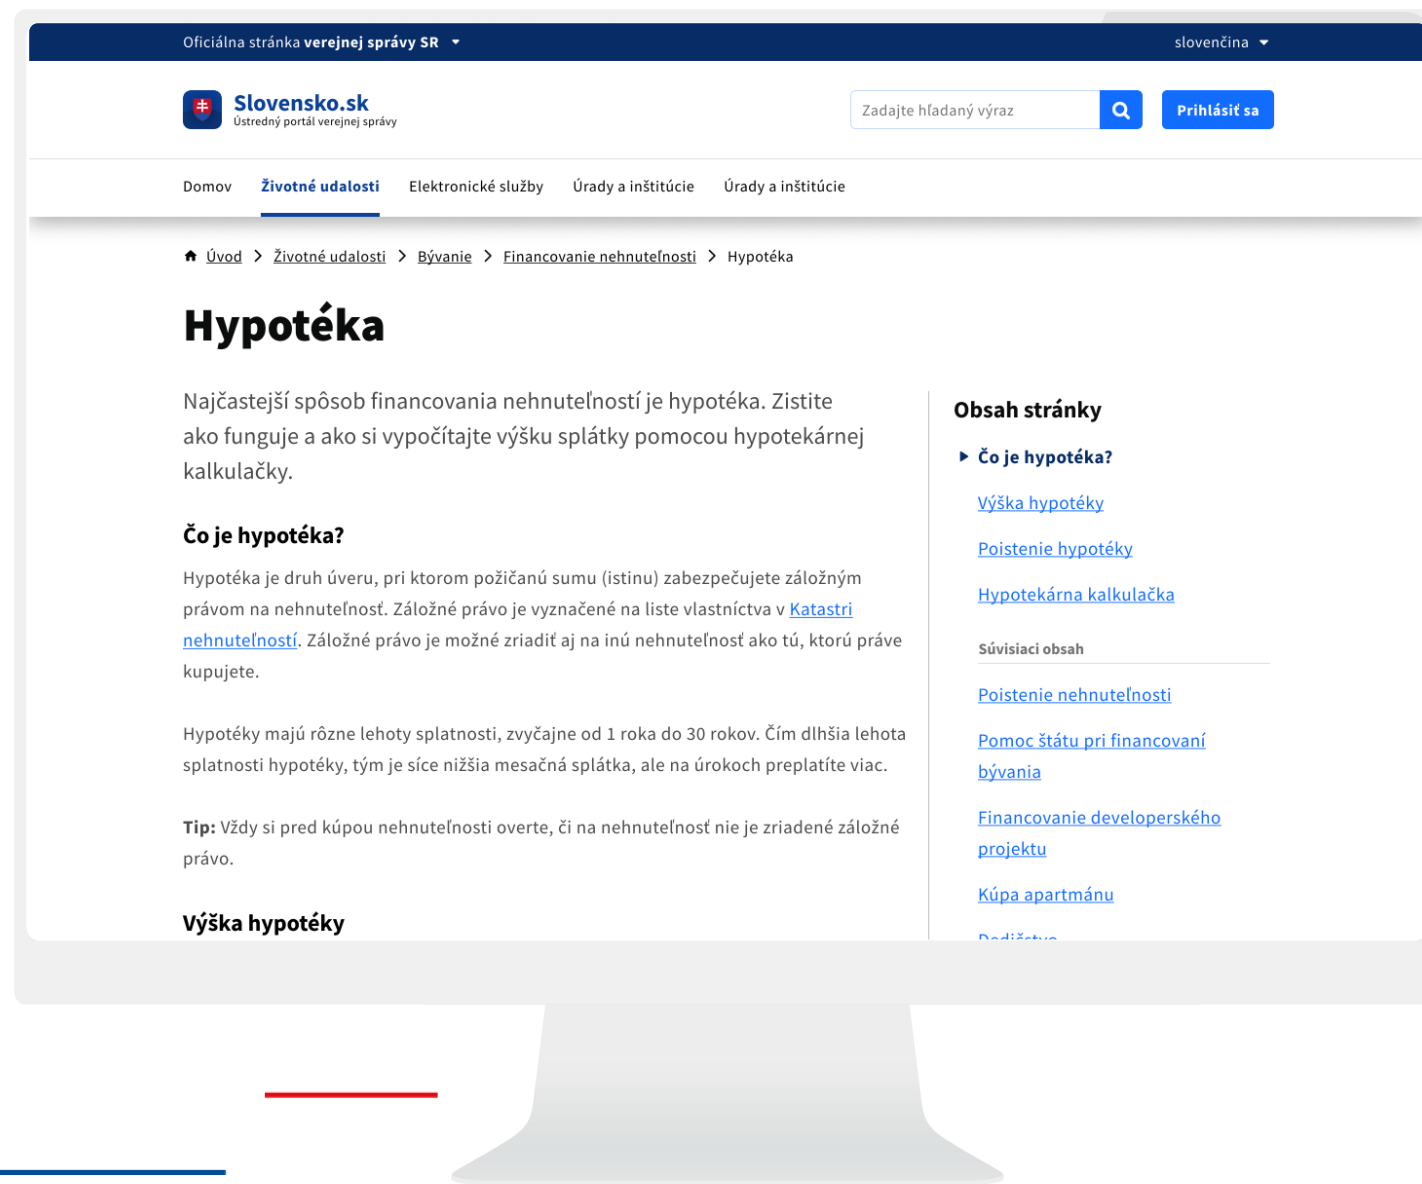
Oficiálna stránka verejnej správy SR

slovenčina

Slovensko.sk
Ústredný portál verejnej správy

Zadajte hľadaný výraz

Prihlásiť sa

Domov   Životné udalosti   Elektronické služby   Úrady a inštitúcie   Úrady a inštitúcie

Úvod > Životné udalosti > Bývanie > Financovanie nehnuteľnosti > Hypotéka

Hypotéka

Najčastejší spôsob financovania nehnuteľností je hypotéka. Zistite ako funguje a ako si vypočítajte výšku splátky pomocou hypotekárnej kalkulačky.

Čo je hypotéka?

Hypotéka je druh úveru, pri ktorom požičanú sumu (istinu) zabezpečujete záložným právom na nehnuteľnosť. Záložné právo je vyznačené na liste vlastníctva v Katastri nehnuteľností. Záložné právo je možné zriadiť aj na inú nehnuteľnosť ako tú, ktorú práve kupujete.

Hypotéky majú rôzne lehoty splatnosti, zvyčajne od 1 roka do 30 rokov. Čím dlhšia lehota splatnosti hypotéky, tým je síce nižšia mesačná splátka, ale na úrokoch preplatíte viac.

Tip: Vždy si pred kúpou nehnuteľnosti overte, či na nehnuteľnosť nie je zriadené záložné právo.

Výška hypotéky

Obsah stránky

Čo je hypotéka?

Výška hypotéky

Poistenie hypotéky

Hypotekárna kalkulačka

Súvisiaci obsah

Poistenie nehnuteľnosti

Pomoc štátu pri financovaní bývania

Financovanie developerského projektu

Kúpa apartmánu

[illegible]